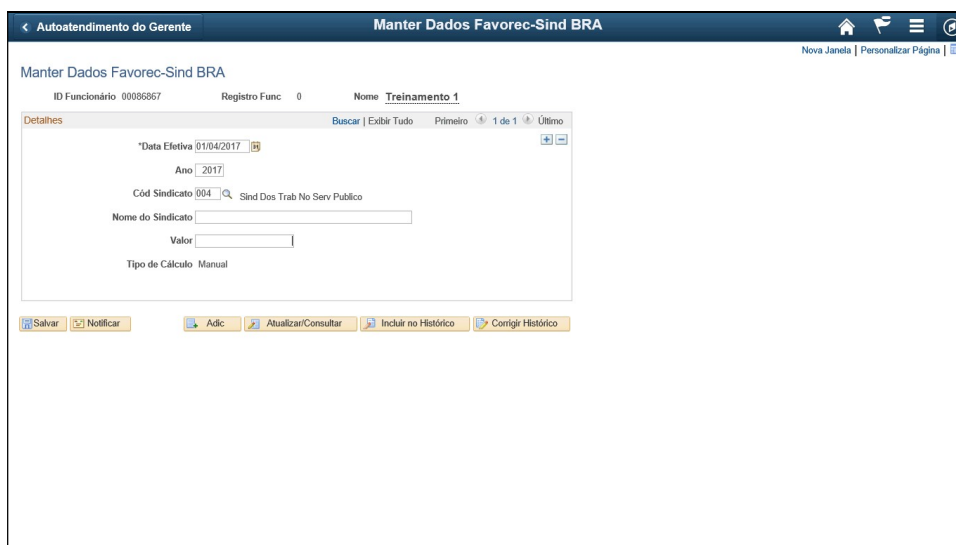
< Autoatendimento do Gerente

Manter Dados Favorec-Sind BRA

Nova Janela | Personalizar Página |

Manter Dados Favorec-Sind BRA

ID Funcionário 00086867 Registro Func 0 Nome Treinamento 1

Detalhes

Buscar | Exibir Tudo Primeiro 1 de 1 Último

*Data Efetiva 01/04/2017

Ano 2017

Cód Sindicato 004 Sind Dos Trab No Serv Publico

Nome do Sindicato

Valor

Tipo de Cálculo Manual

Salvar Notificar Adic Atualizar/Consultar Incluir no Histórico Corrigir Histórico